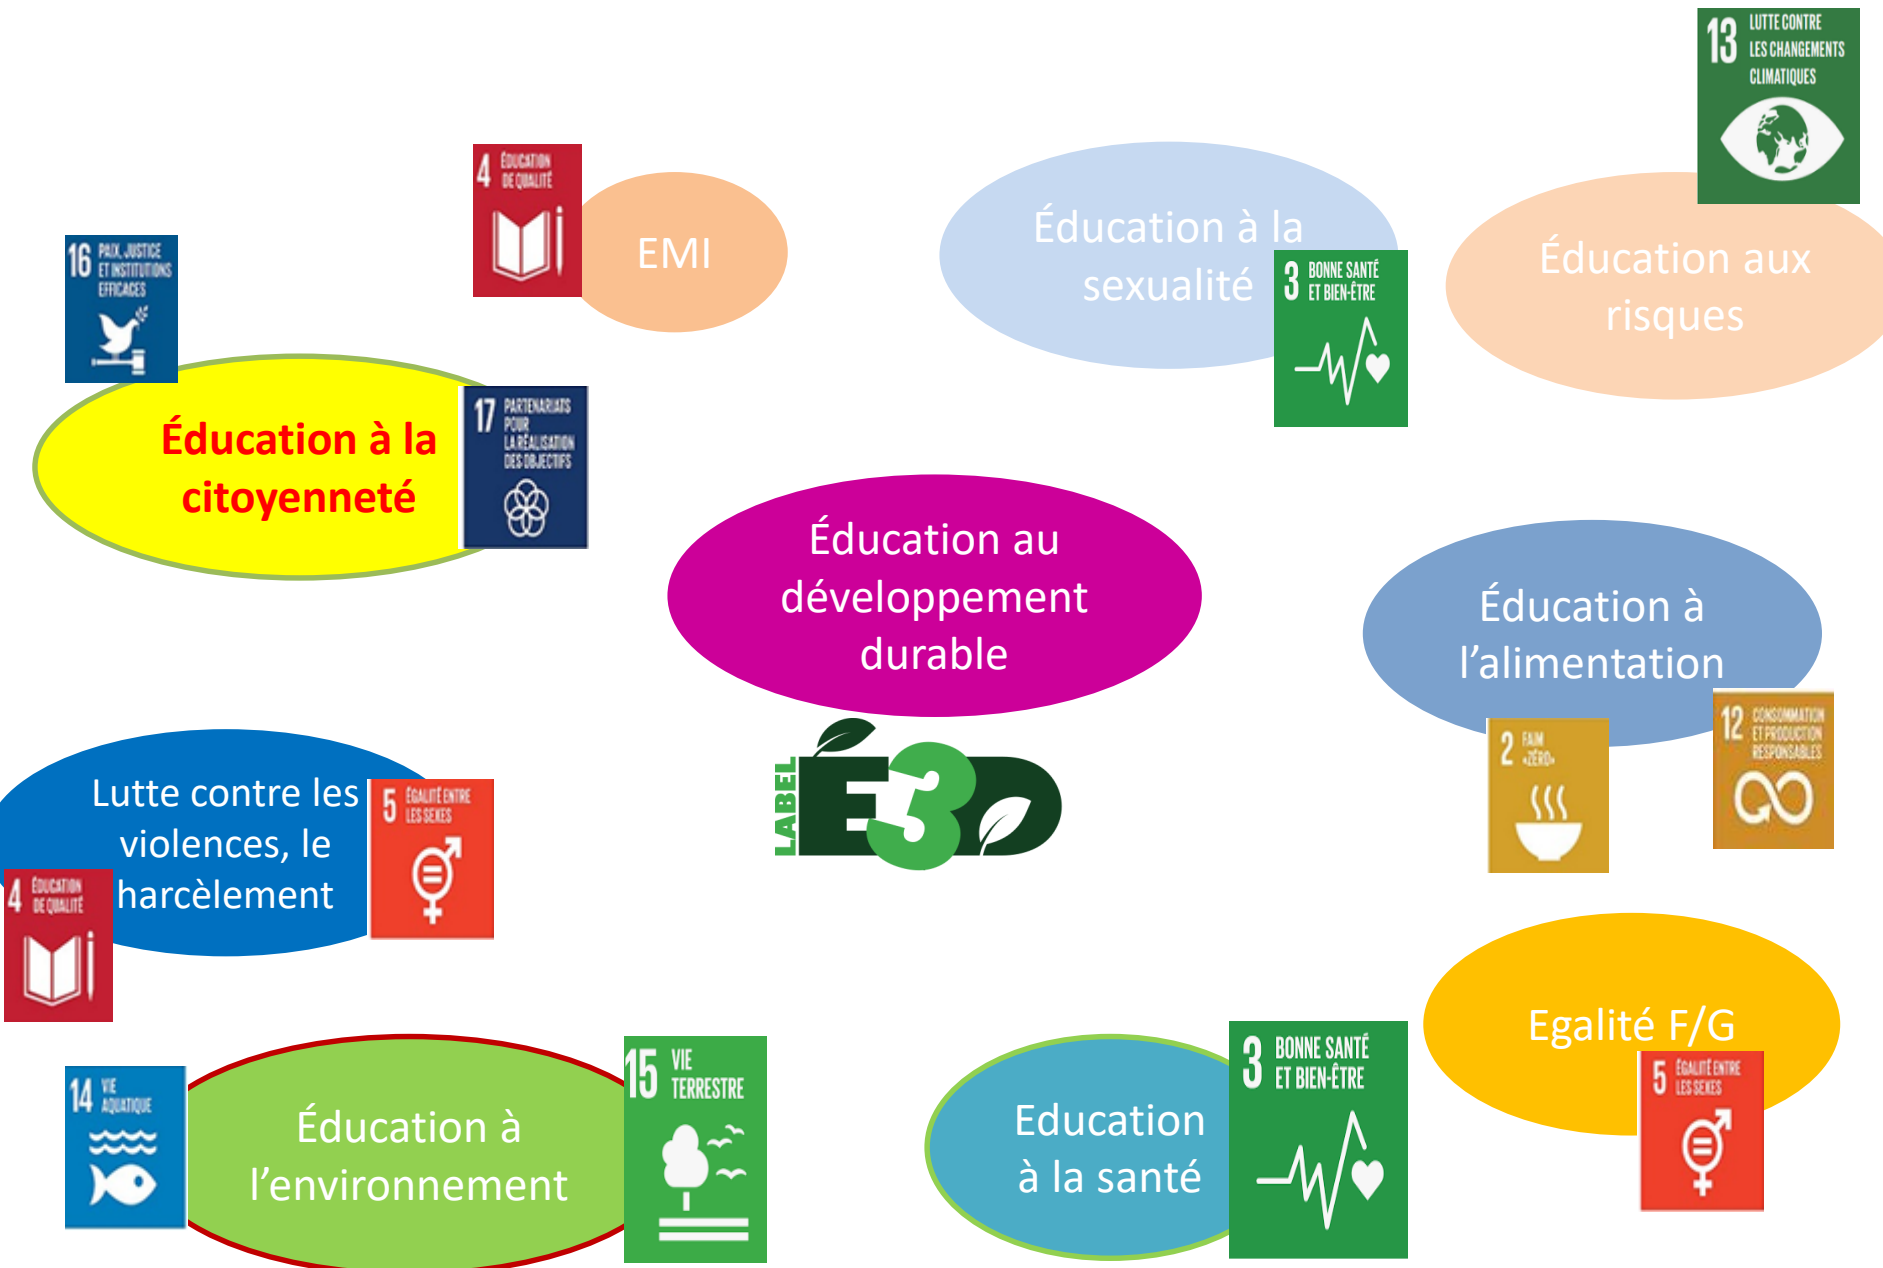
13 LUTTE CONTRE LES CHANGEMENTS CLIMATIQUES

4 ÉDUCATION DE QUALITÉ

EMI

Éducation à la sexualité

3 BONNE SANTÉ ET BIEN-ÊTRE

Éducation aux risques

16 PAIX, JUSTICE ET INSTITUTIONS EFFICACES

Éducation à la citoyenneté

17 PARTENARIATS POUR LA RÉALISATION DES OBJECTIFS

Éducation au développement durable

Éducation à l'alimentation

12 CONSOMMATION ET PRODUCTION RESPONSABLES

2 FAIM «ZÉRO»

LABEL E3D

Lutte contre les violences, le harcèlement

5 ÉGALITÉ ENTRE LES SEXES

4 ÉDUCATION DE QUALITÉ

Egalité F/G

5 ÉGALITÉ ENTRE LES SEXES

14 VIE AQUATIQUE

Éducation à l'environnement

15 VIE TERRESTRE

Education à la santé

3 BONNE SANTÉ ET BIEN-ÊTRE